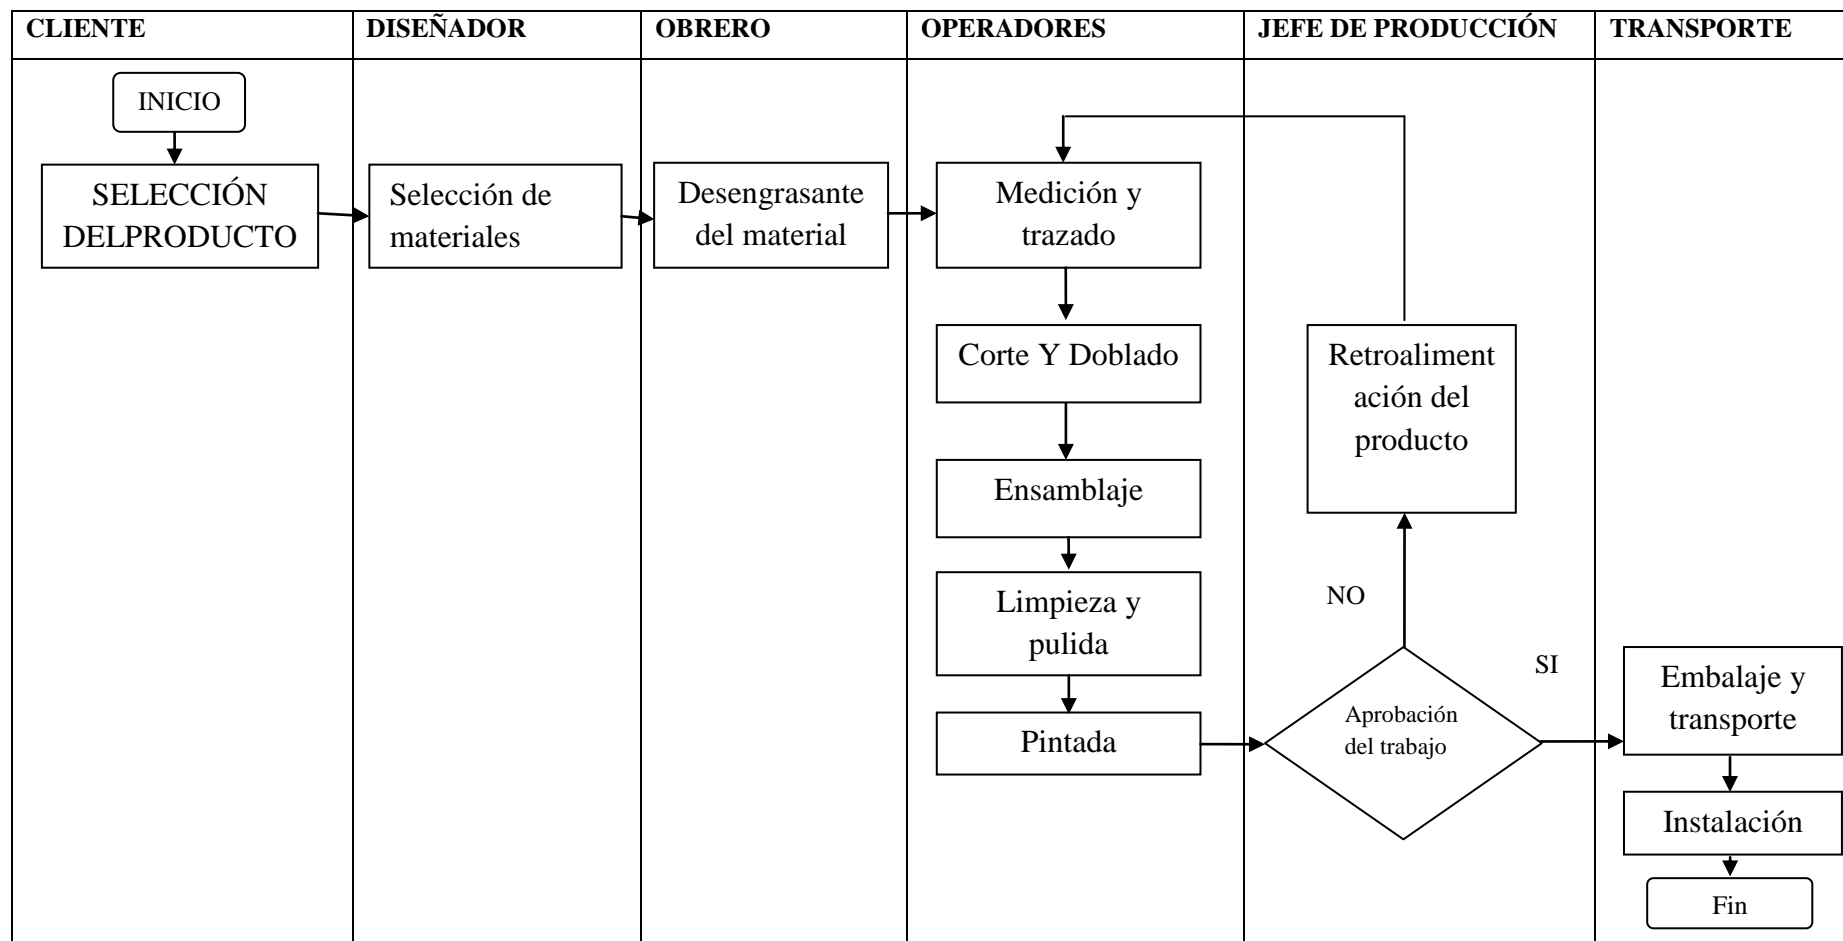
| CLIENTE | DISEÑADOR | OBRERO | OPERADORES | JEFE DE PRODUCCIÓN | TRANSPORTE |
|---|---|---|---|---|---|
| INICIO | | | | | |
| SELECCIÓN DELPRODUCTO | Selección de materiales | Desengrasante del material | Medición y trazado | | |
| | | | Corte Y Doblado | Retroalimentación del producto | |
| | | | Ensamblaje | | |
| | | | Limpieza y pulida | NO | |
| | | | Pintada | Aprobación del trabajo | SI |
| | | | | | Embalaje y transporte |
| | | | | | Instalación |
| | | | | | Fin |